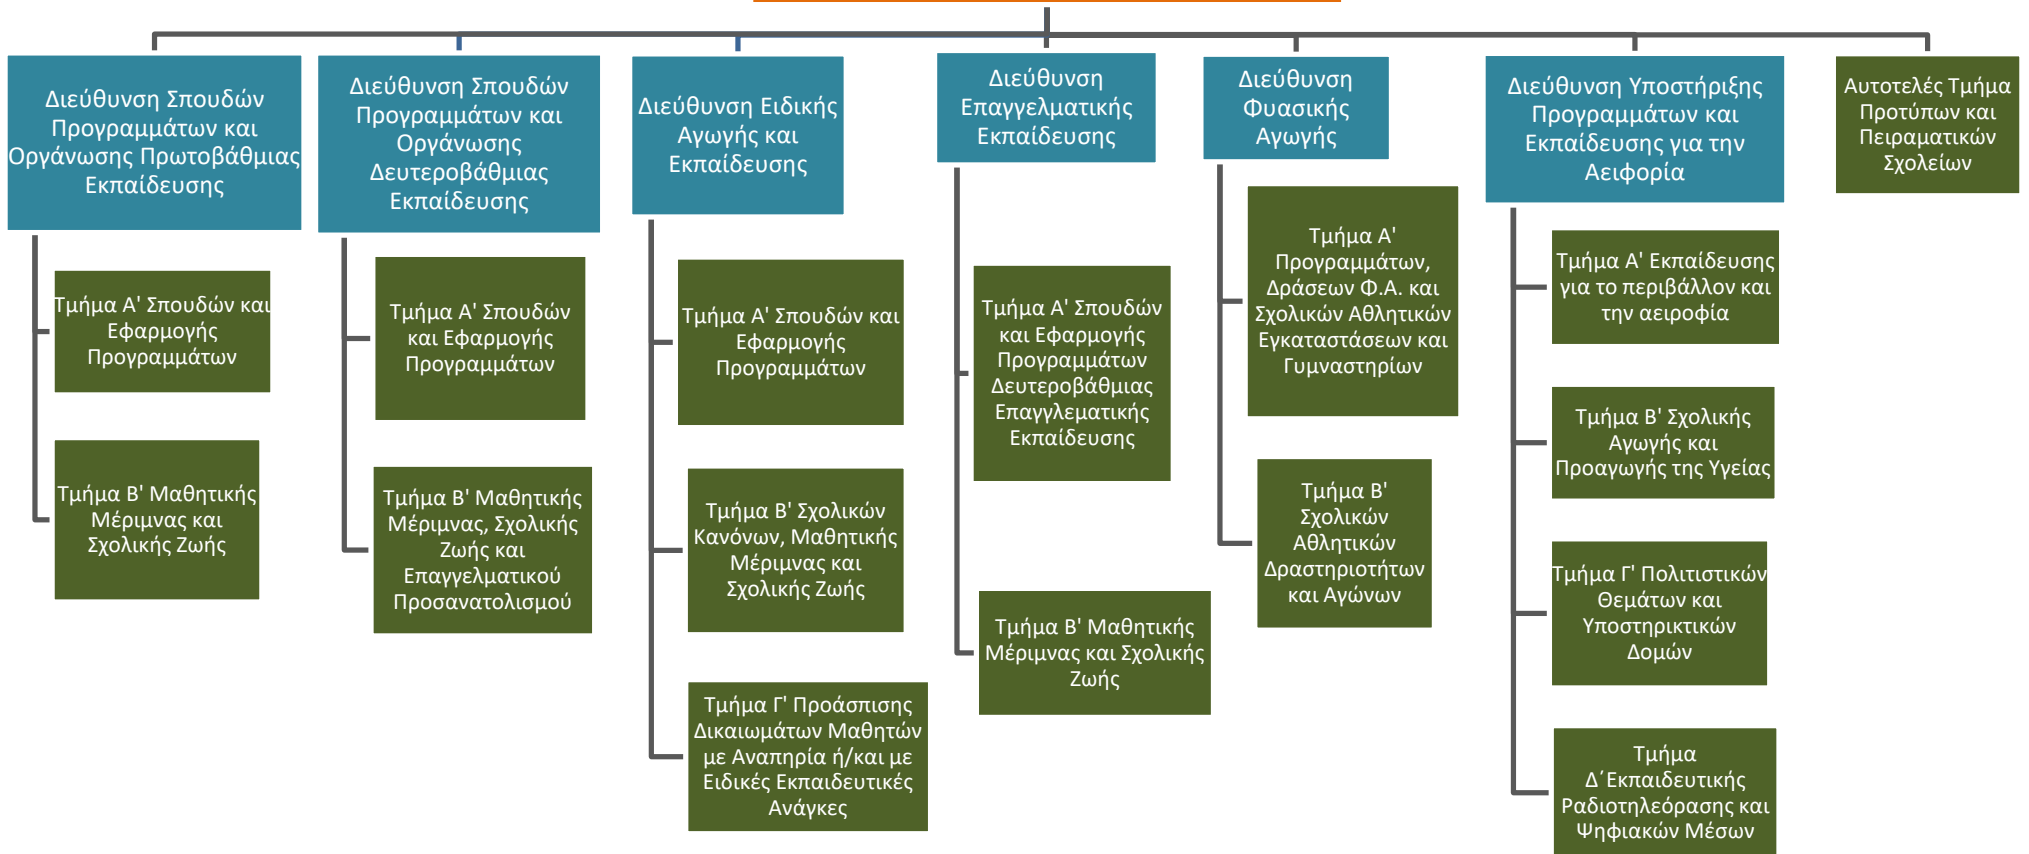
Διεύθυνση Σπουδών Προγραμμάτων και Οργάνωσης Πρωτοβάθμιας Εκπαίδευσης

Τμήμα Α' Σπουδών και Εφαρμογής Προγραμμάτων

Τμήμα Β' Μαθητικής Μέριμνας και Σχολικής Ζωής

Διεύθυνση Σπουδών Προγραμμάτων και Οργάνωσης Δευτεροβάθμιας Εκπαίδευσης

Τμήμα Α' Σπουδών και Εφαρμογής Προγραμμάτων

Τμήμα Β' Μαθητικής Μέριμνας, Σχολικής Ζωής και Επαγγελματικού Προσανατολισμού

Διεύθυνση Ειδικής Αγωγής και Εκπαίδευσης

Τμήμα Α' Σπουδών και Εφαρμογής Προγραμμάτων

Τμήμα Β' Σχολικών Κανόνων, Μαθητικής Μέριμνας και Σχολικής Ζωής

Τμήμα Γ' Προάσπισης Δικαιωμάτων Μαθητών με Αναπηρία ή/και με Ειδικές Εκπαιδευτικές Ανάγκες

Διεύθυνση Επαγγελματικής Εκπαίδευσης

Τμήμα Α' Σπουδών και Εφαρμογής Προγραμμάτων Δευτεροβάθμιας Επαγγελματικής Εκπαίδευσης

Τμήμα Β' Μαθητικής Μέριμνας και Σχολικής Ζωής

Διεύθυνση Φυσικής Αγωγής

Τμήμα Α' Προγραμμάτων, Δράσεων Φ.Α. και Σχολικών Αθλητικών Εγκαταστάσεων και Γυμναστηρίων

Τμήμα Β' Σχολικών Αθλητικών Δραστηριοτήτων και Αγώνων

Διεύθυνση Υποστήριξης Προγραμμάτων και Εκπαίδευσης για την Αειφορία

Τμήμα Α' Εκπαίδευσης για το περιβάλλον και την αειφορία

Τμήμα Β' Σχολικής Αγωγής και Προαγωγής της Υγείας

Τμήμα Γ' Πολιτιστικών Θεμάτων και Υποστηρικτικών Δομών

Τμήμα Δ΄Εκπαιδευτικής Ραδιοτηλεόρασης και Ψηφιακών Μέσων

Αυτοτελές Τμήμα Προτύπων και Πειραματικών Σχολείων